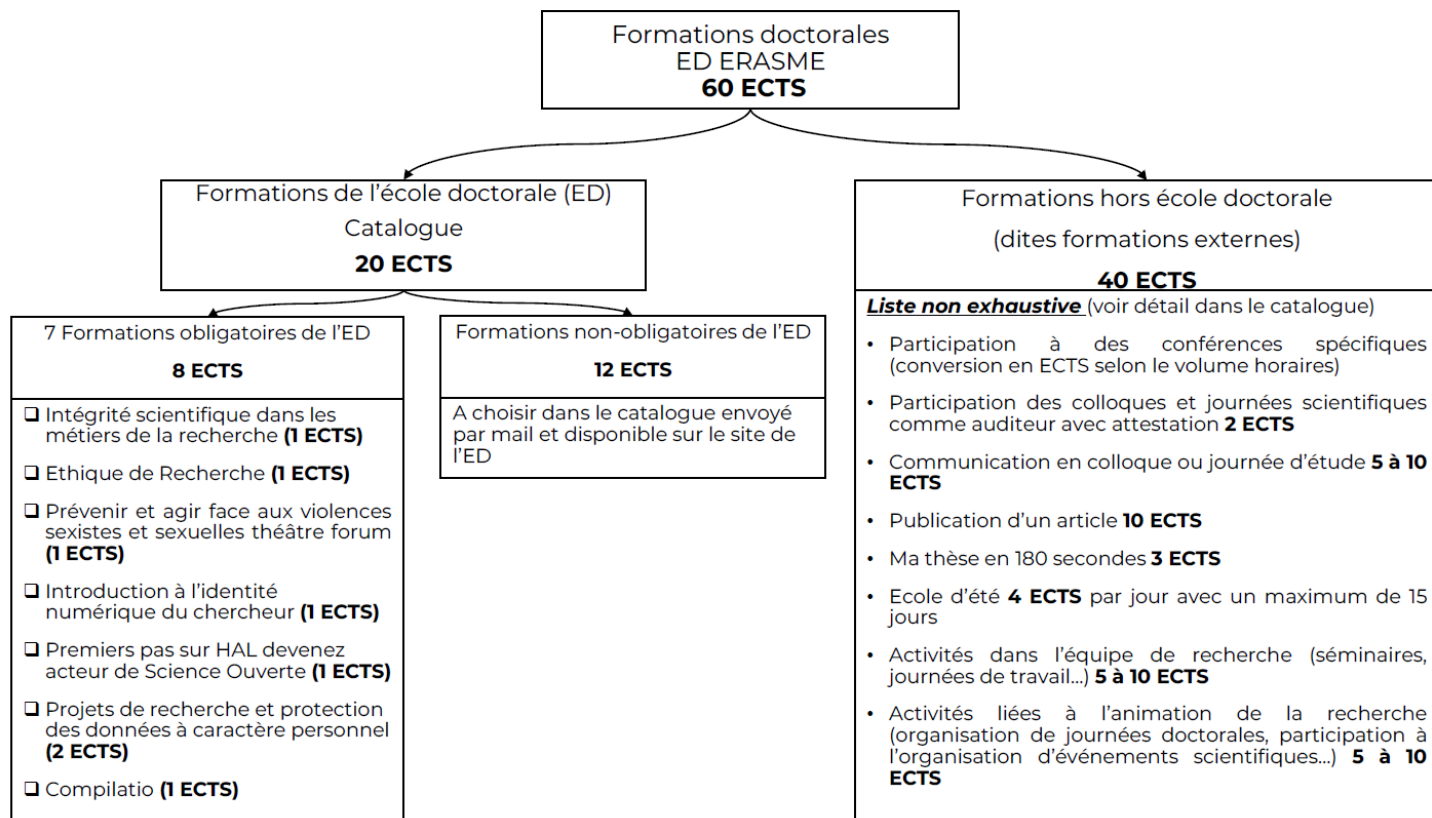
Formations doctorales
ED ERASME
**60 ECTS**

Formations de l'école doctorale (ED)
Catalogue
**20 ECTS**

7 Formations obligatoires de l'ED
**8 ECTS**

❑ Intégrité scientifique dans les métiers de la recherche **(1 ECTS)**

❑ Ethique de Recherche **(1 ECTS)**

❑ Prévenir et agir face aux violences sexistes et sexuelles théâtre forum **(1 ECTS)**

❑ Introduction à l'identité numérique du chercheur **(1 ECTS)**

❑ Premiers pas sur HAL devenez acteur de Science Ouverte **(1 ECTS)**

❑ Projets de recherche et protection des données à caractère personnel **(2 ECTS)**

❑ Compilatio **(1 ECTS)**

Formations non-obligatoires de l'ED
**12 ECTS**

A choisir dans le catalogue envoyé par mail et disponible sur le site de l'ED

Formations hors école doctorale
(dites formations externes)
**40 ECTS**

***Liste non exhaustive*** (voir détail dans le catalogue)

• Participation à des conférences spécifiques (conversion en ECTS selon le volume horaires)

• Participation des colloques et journées scientifiques comme auditeur avec attestation **2 ECTS**

• Communication en colloque ou journée d'étude **5 à 10 ECTS**

• Publication d'un article **10 ECTS**

• Ma thèse en 180 secondes **3 ECTS**

• Ecole d'été **4 ECTS** par jour avec un maximum de 15 jours

• Activités dans l'équipe de recherche (séminaires, journées de travail...) **5 à 10 ECTS**

• Activités liées à l'animation de la recherche (organisation de journées doctorales, participation à l'organisation d'événements scientifiques...) **5 à 10 ECTS**